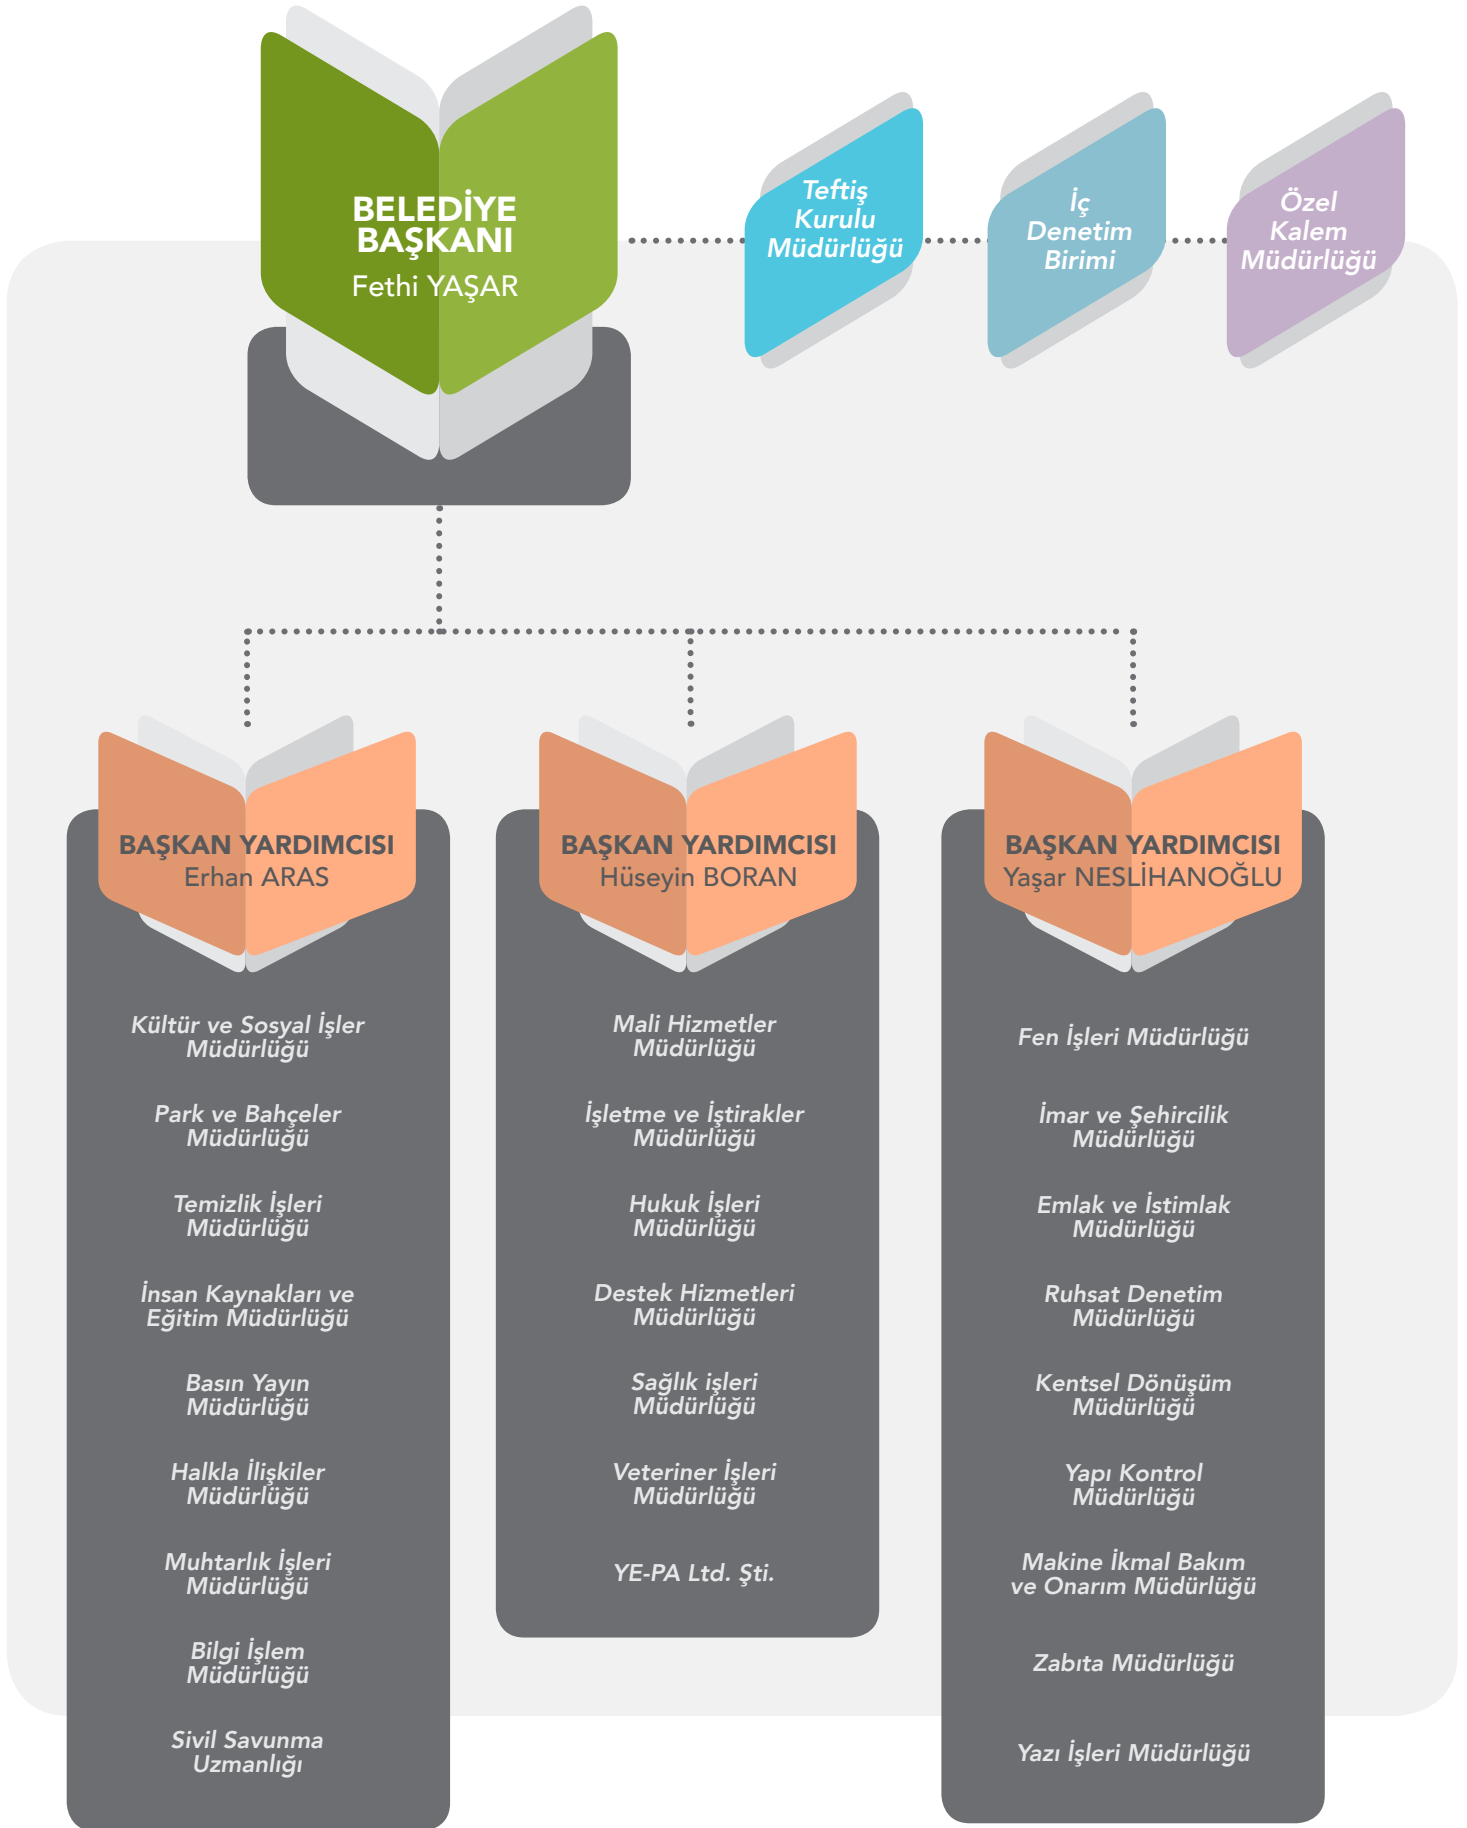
BELEDİYE BAŞKANI
Fethi YAŞAR

Teftiş Kurulu Müdürlüğü

İç Denetim Birimi

Özel Kalem Müdürlüğü

BAŞKAN YARDIMCISI
Erhan ARAS

Kültür ve Sosyal İşler Müdürlüğü

Park ve Bahçeler Müdürlüğü

Temizlik İşleri Müdürlüğü

İnsan Kaynakları ve Eğitim Müdürlüğü

Basın Yayın Müdürlüğü

Halkla İlişkiler Müdürlüğü

Muhtarlık İşleri Müdürlüğü

Bilgi İşlem Müdürlüğü

Sivil Savunma Uzmanlığı

BAŞKAN YARDIMCISI
Hüseyin BORAN

Mali Hizmetler Müdürlüğü

İşletme ve İştirakler Müdürlüğü

Hukuk İşleri Müdürlüğü

Destek Hizmetleri Müdürlüğü

Sağlık işleri Müdürlüğü

Veteriner İşleri Müdürlüğü

YE-PA Ltd. Şti.

BAŞKAN YARDIMCISI
Yaşar NESLİHANOĞLU

Fen İşleri Müdürlüğü

İmar ve Şehircilik Müdürlüğü

Emlak ve İstimlak Müdürlüğü

Ruhsat Denetim Müdürlüğü

Kentsel Dönüşüm Müdürlüğü

Yapı Kontrol Müdürlüğü

Makine İkmal Bakım ve Onarım Müdürlüğü

Zabıta Müdürlüğü

Yazı İşleri Müdürlüğü